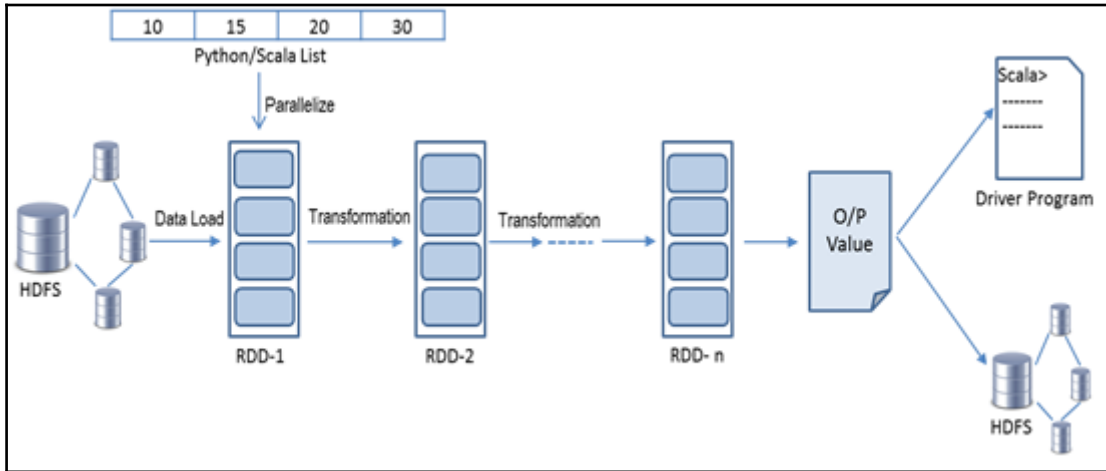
| 10 | 15 | 20 | 30 |
|---|---|---|---|

Python/Scala List

Parallelize

HDFS

Data Load

RDD-1

Transformation

RDD-2

Transformation

RDD- n

O/P Value

Scala>
--------
--------

Driver Program

HDFS